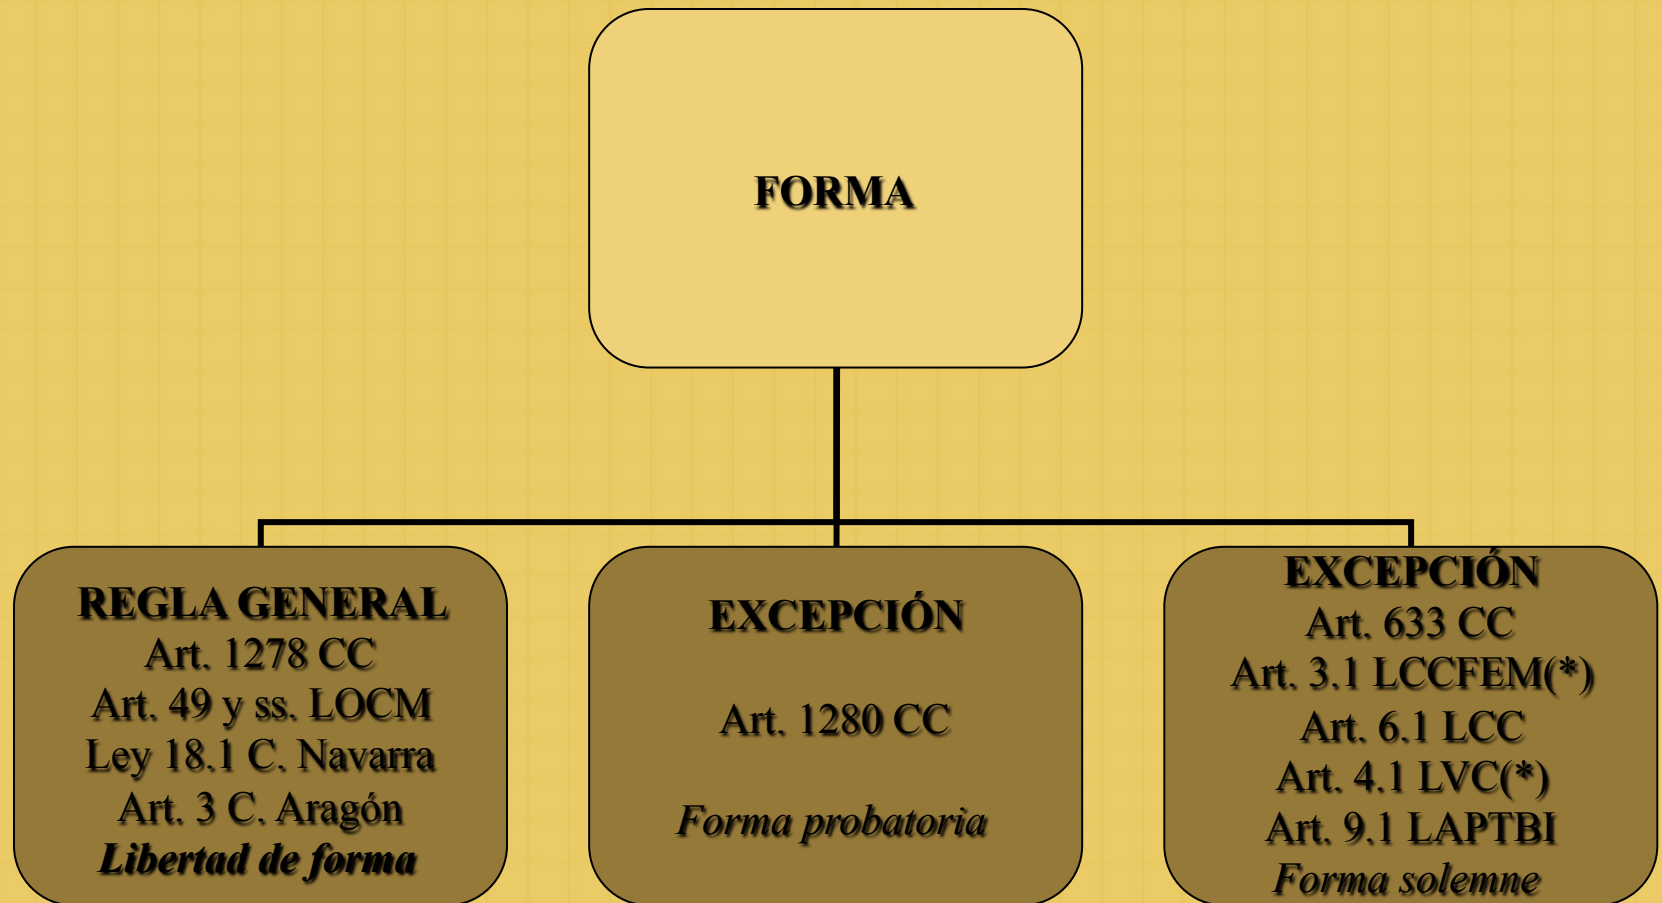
FORMA

REGLA GENERAL
Art. 1278 CC
Art. 49 y ss. LOCM
Ley 18.1 C. Navarra
Art. 3 C. Aragón
Libertad de forma

EXCEPCIÓN
Art. 1280 CC
Forma probatoria

EXCEPCIÓN
Art. 633 CC
Art. 3.1 LCCFEM(*)
Art. 6.1 LCC
Art. 4.1 LVC(*)
Art. 9.1 LAPTBI
Forma solemne